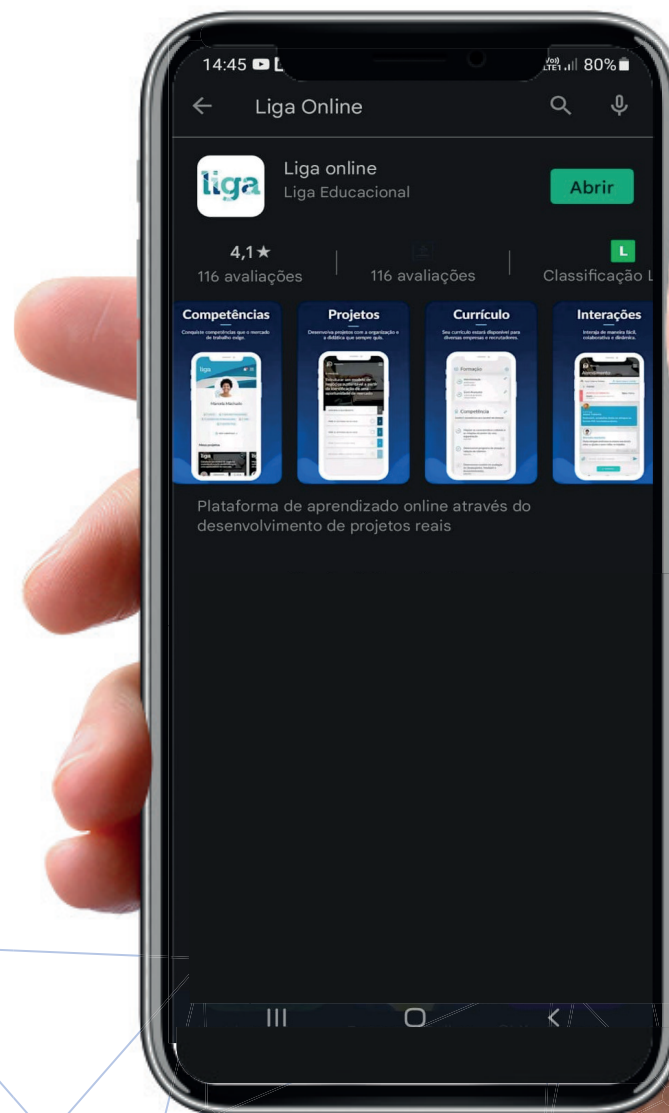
14:45
80%

Liga Online

liga
Liga online
Liga Educacional
Abrir

4,1★
116 avaliações

116 avaliações

L
Classificação L

Competências
Conquiste competências que o mercado de trabalho exige.

Projetos
Desenvolva projetos com a organização e a didática que sempre quis.

Currículo
Seu currículo estará disponível para diversas empresas e recrutadores.

Interações
Interaja de maneira fácil, colaborativa e dinâmica.

Plataforma de aprendizado online através do desenvolvimento de projetos reais